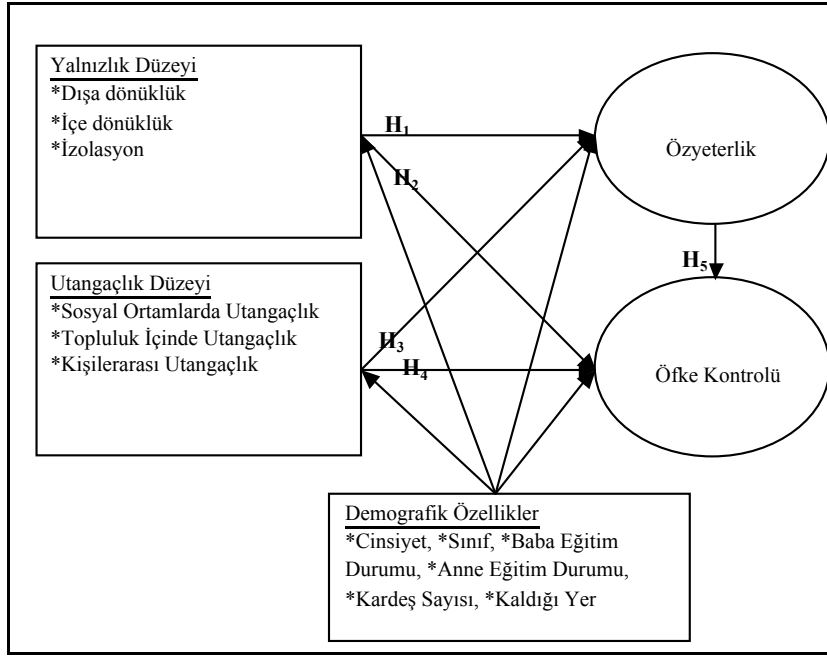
Yalnızlık Düzeyi
*Dışa dönüklük
*İçe dönüklük
*İzolasyon

$H_1$

$H_2$

Özyeterlik

$H_5$

Utangaçlık Düzeyi
*Sosyal Ortamlarda Utangaçlık
*Topluluk İçinde Utangaçlık
*Kişilerarası Utangaçlık

$H_3$

$H_4$

Öfke Kontrolü

Demografik Özellikler
*Cinsiyet, *Sınıf, *Baba Eğitim Durumu, *Anne Eğitim Durumu, *Kardeş Sayısı, *Kaldığı Yer